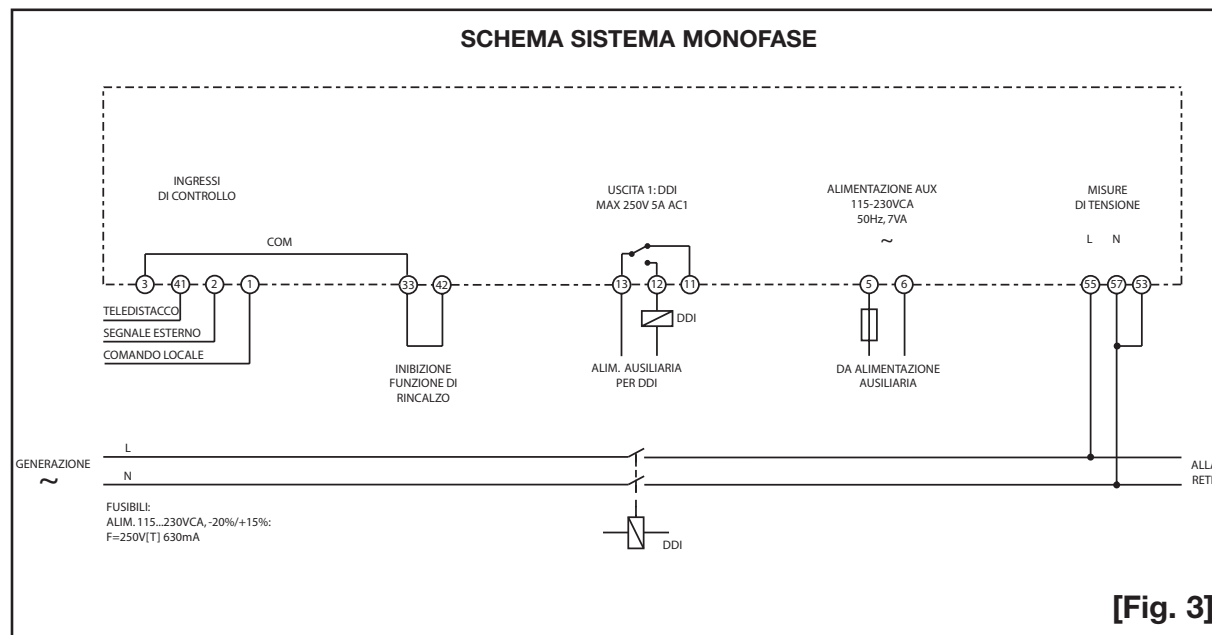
SCHEMA SISTEMA MONOFASE

INGRESSI DI CONTROLLO

USCITA 1: DDI
MAX 250V 5A AC1

ALIMENTAZIONE AUX
115-230VCA
50Hz, 7VA
~

MISURE DI TENSIONE

L N

COM

3 41 2 1 33 42 13 12 11 5 6 55 57 53

DDI

TELEDISTACCO
SEGNALE ESTERNO
COMANDO LOCALE

INIBIZIONE FUNZIONE DI RINCALZO

ALIM. AUSILIARIA PER DDI

DA ALIMENTAZIONE AUSILIARIA

GENERAZIONE
~

L
N

ALL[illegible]
RET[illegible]

FUSIBILI:
ALIM. 115...230VCA, -20%/+15%:
F=250V[T] 630mA

DDI

[Fig. 3]